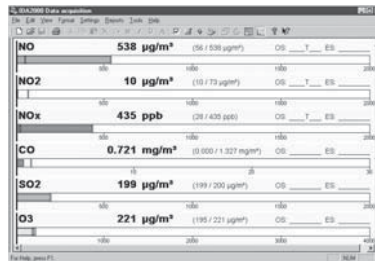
IDA2000 Data acquisition

File Edit View Format Settings Reports Tools Help

NO 538 µg/m³ (56 / 538 µg/m³) OS: ___ T ___ ES: ___

500 1000 1500 2000

NO2 10 µg/m³ (10 / 73 µg/m³) OS: ___ T ___ ES: ___

500 1000 1500 2000

NOx 435 ppb (28 / 435 ppb) OS: ___ T ___ ES: ___

500 1000 1500 2000

CO 0.721 mg/m³ (0.000 / 1.327 mg/m³) OS: ___ ES: ___

10 20 30

SO2 199 µg/m³ (199 / 200 µg/m³) OS: ___ ES: ___

500 1000 1500 2000

O3 221 µg/m³ (195 / 221 µg/m³) OS: ___ ES: ___

1000 2000 3000 4000

For Help, press F1 NUM